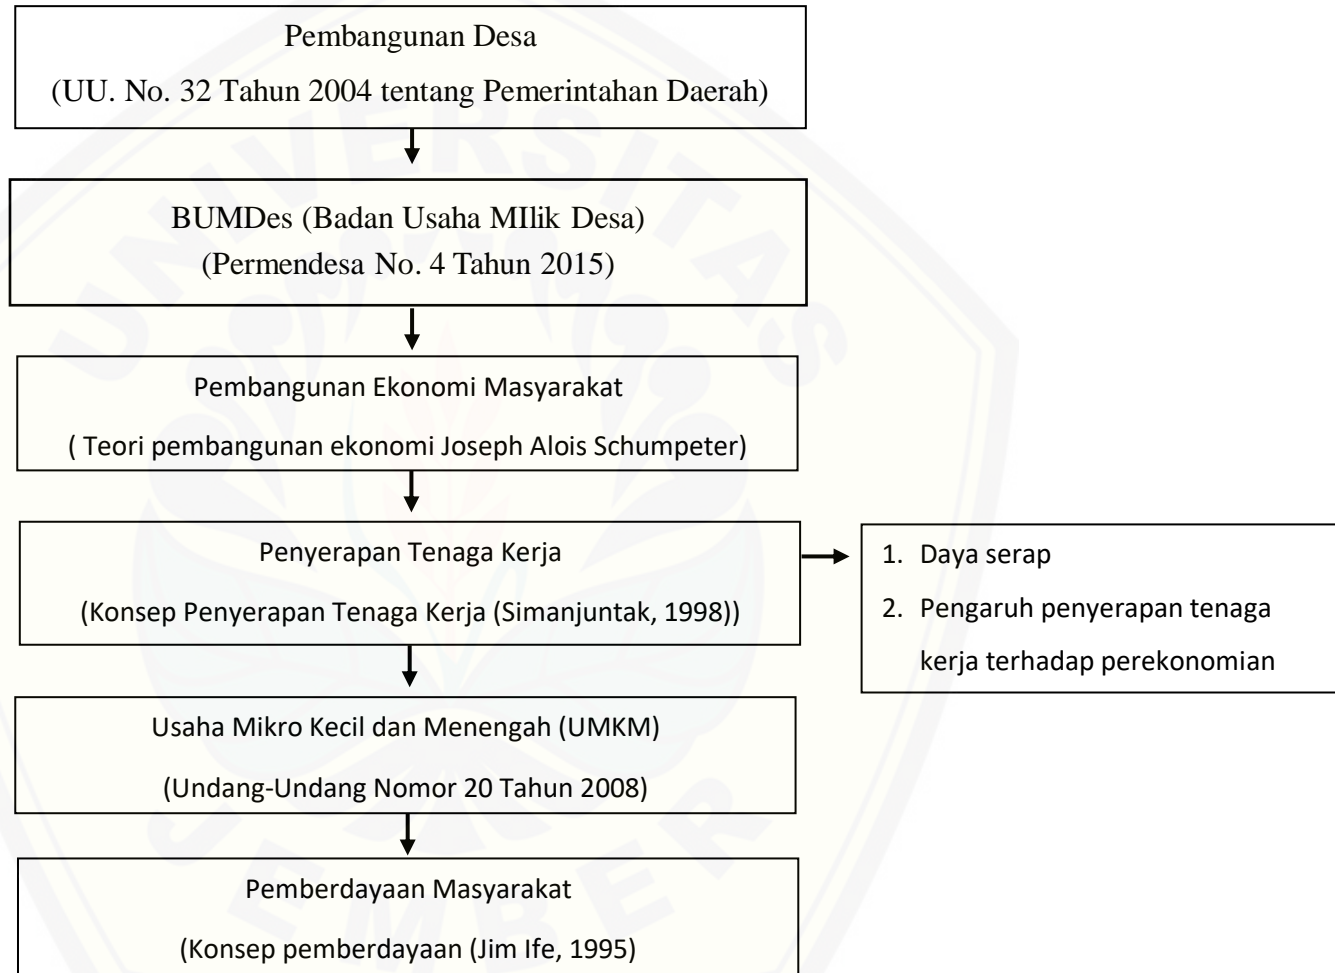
Pembangunan Desa
(UU. No. 32 Tahun 2004 tentang Pemerintahan Daerah)

BUMDes (Badan Usaha MIlik Desa)
(Permendesa No. 4 Tahun 2015)

Pembangunan Ekonomi Masyarakat
( Teori pembangunan ekonomi Joseph Alois Schumpeter)

Penyerapan Tenaga Kerja
(Konsep Penyerapan Tenaga Kerja (Simanjuntak, 1998))

1. Daya serap
2. Pengaruh penyerapan tenaga kerja terhadap perekonomian

Usaha Mikro Kecil dan Menengah (UMKM)
(Undang-Undang Nomor 20 Tahun 2008)

Pemberdayaan Masyarakat
(Konsep pemberdayaan (Jim Ife, 1995)